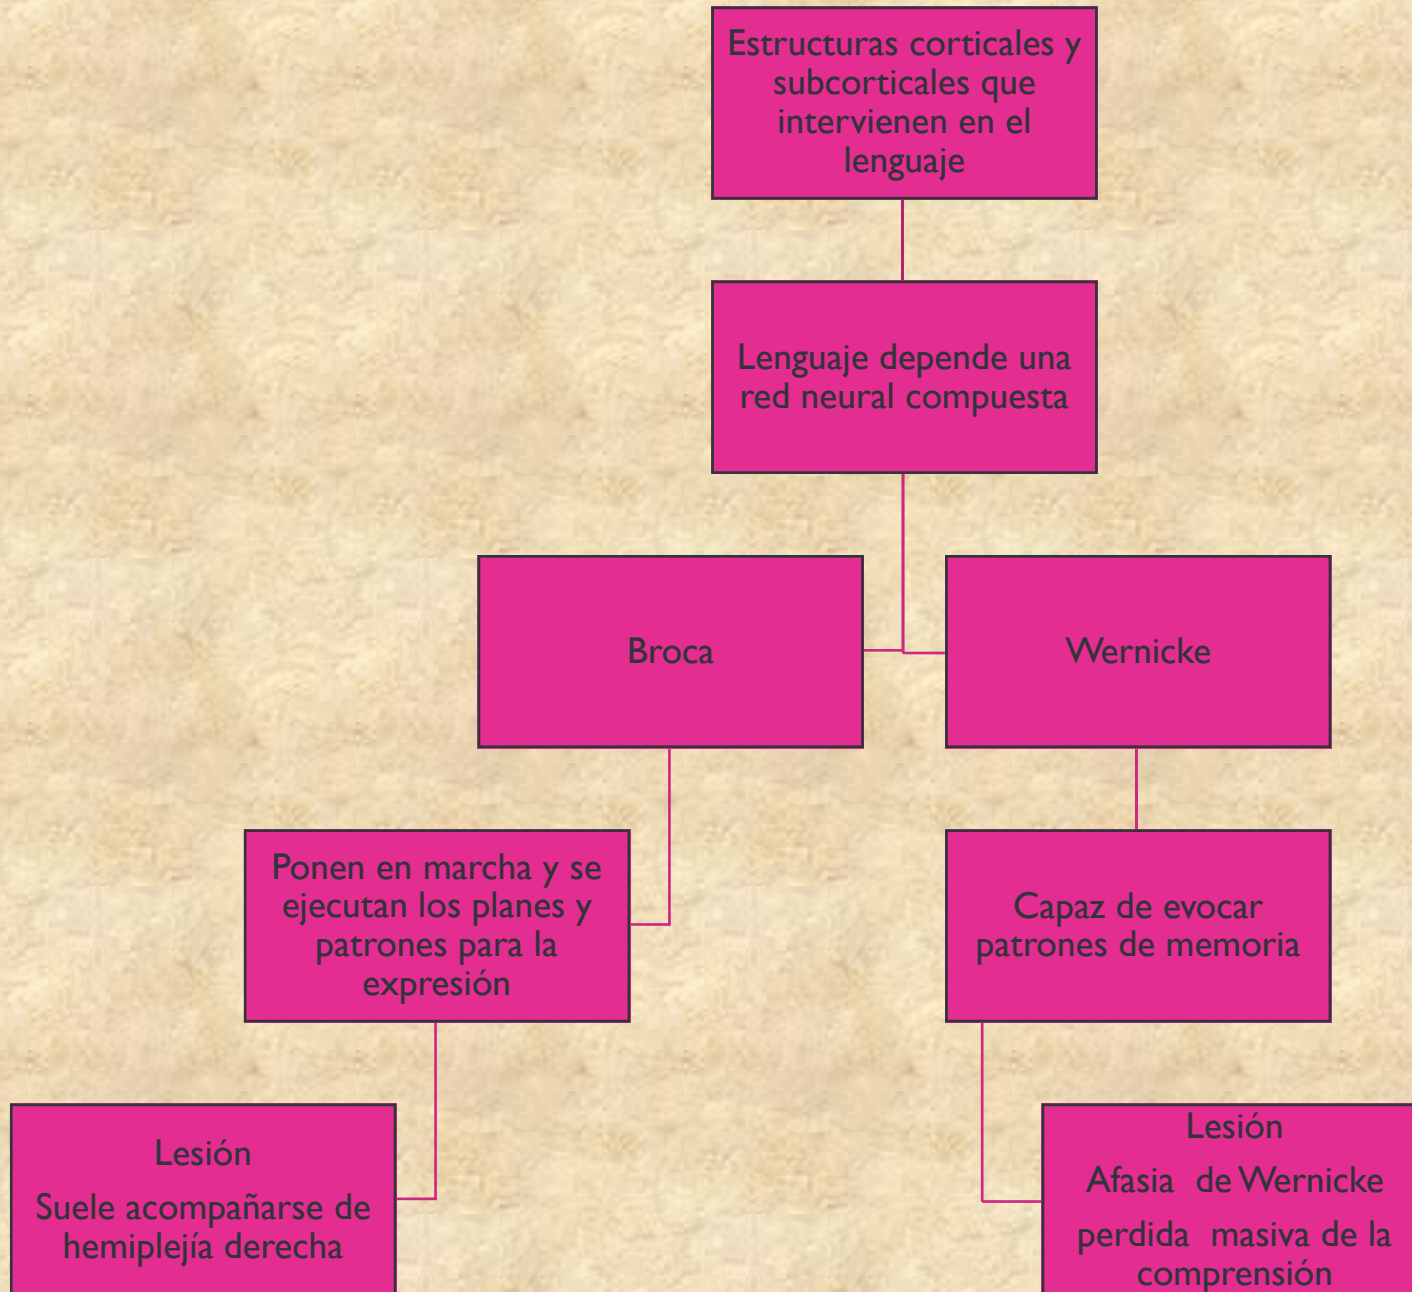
Estructuras corticales y subcorticales que intervienen en el lenguaje

Lenguaje depende una red neural compuesta

Broca

Wernicke

Ponen en marcha y se ejecutan los planes y patrones para la expresión

Capaz de evocar patrones de memoria

Lesión

Suele acompañarse de hemiplejía derecha

Lesión

Afasia de Wernicke

perdida masiva de la comprensión